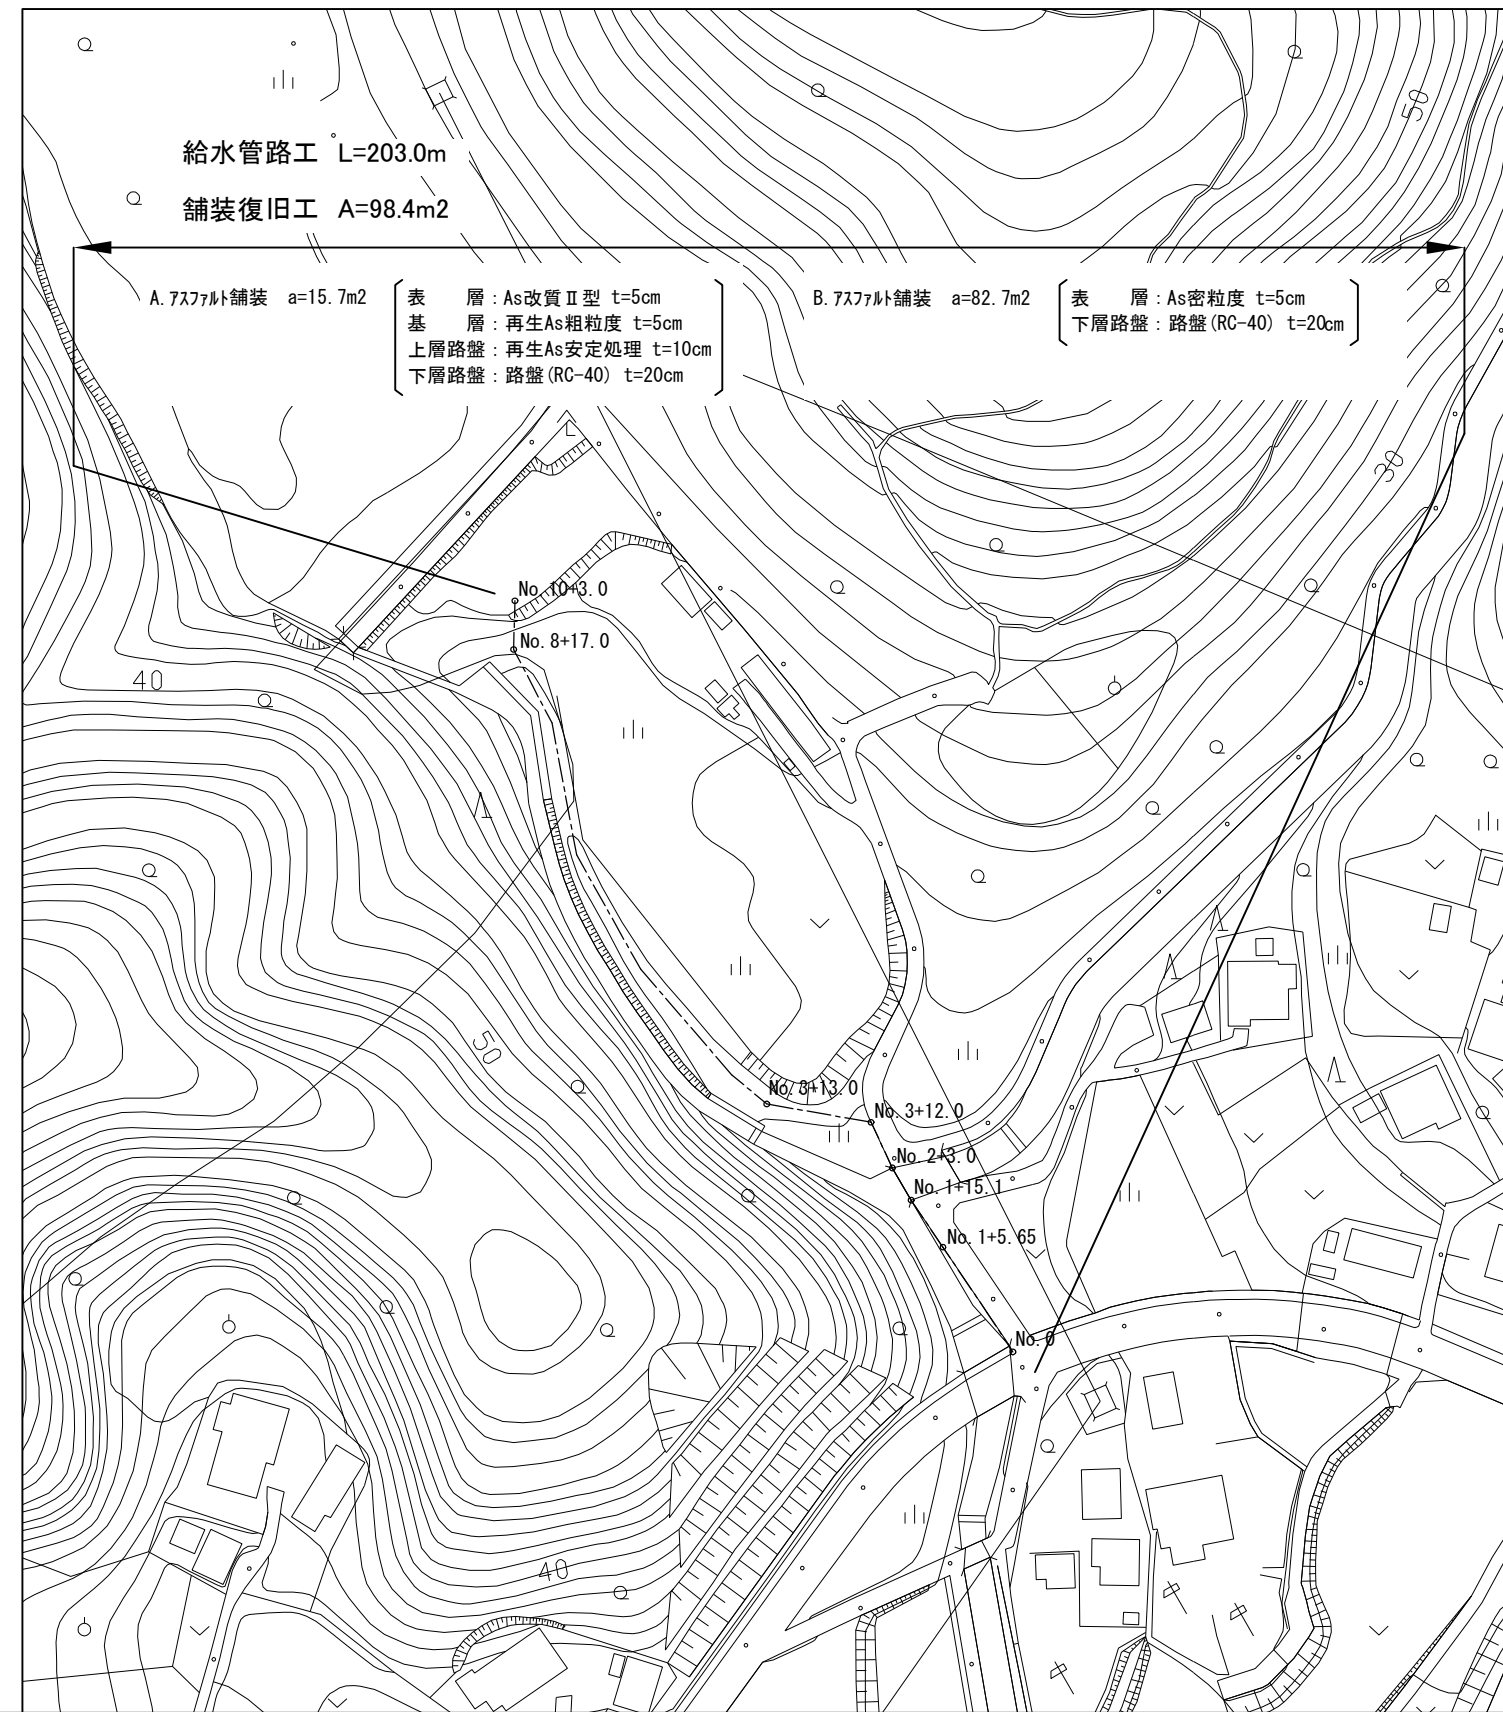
50

給水管路工 L=203.0m

舗装復旧工 A=98.4m2

A.アスファルト舗装 a=15.7m2

表 層：As改質Ⅱ型 t=5cm
基 層：再生As粗粒度 t=5cm
上層路盤：再生As安定処理 t=10cm
下層路盤：路盤(RC-40) t=20cm

B.アスファルト舗装 a=82.7m2

表 層：As密粒度 t=5cm
下層路盤：路盤(RC-40) t=20cm

30

No.10+3.0
No.8+17.0

40

50

No.3+13.0
No.3+12.0
No.2+3.0
No.1+15.1
No.1+5.65
No.0

40